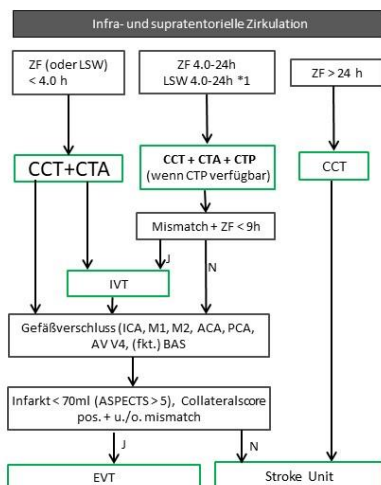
Infra- und supratentorielle Zirkulation

ZF (oder LSW) < 4.0 h

ZF 4.0-24h
LSW 4.0-24h *1

ZF > 24 h

CCT+CTA

CCT + CTA + CTP
(wenn CTP verfügbar)

CCT

Mismatch + ZF < 9h

J

N

IVT

Gefäßverschluss (ICA, M1, M2, ACA, PCA, AV V4, (fkt.) BAS

Infarkt < 70ml (ASPECTS > 5), Collateralscore pos. + u./o. mismatch

J

N

EVT

Stroke Unit